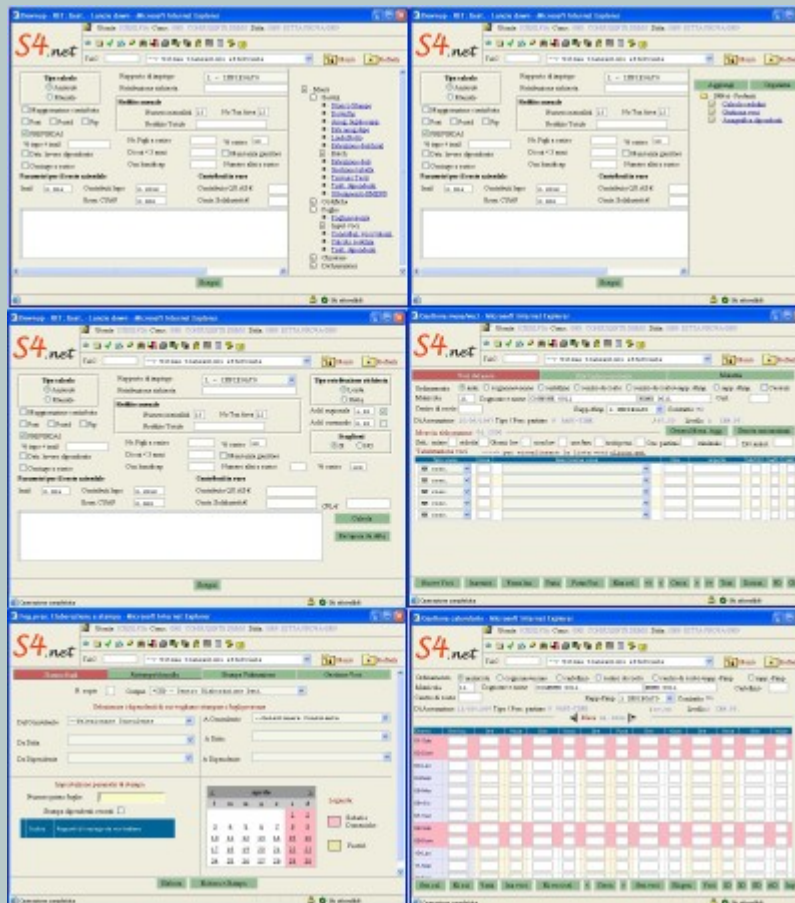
S4.net

S4.net

S4.net

S4.net

S4.net

S4.net

Tipo calcolo
Rapporto di impiego
Retribuzione unitaria
Giorni
Festivi
Straordinari
Parametri per il costo aziendale
Contributi Inps
Contributi Inail
Stampa

Tipo calcolo
Rapporto di impiego
Aggiorna
Stampa

Tipo calcolo
Rapporto di impiego
Calcola
Stampa

Gestione mensilità
Variazione

Stampa
Elabora

Gestione calendario
Stampa